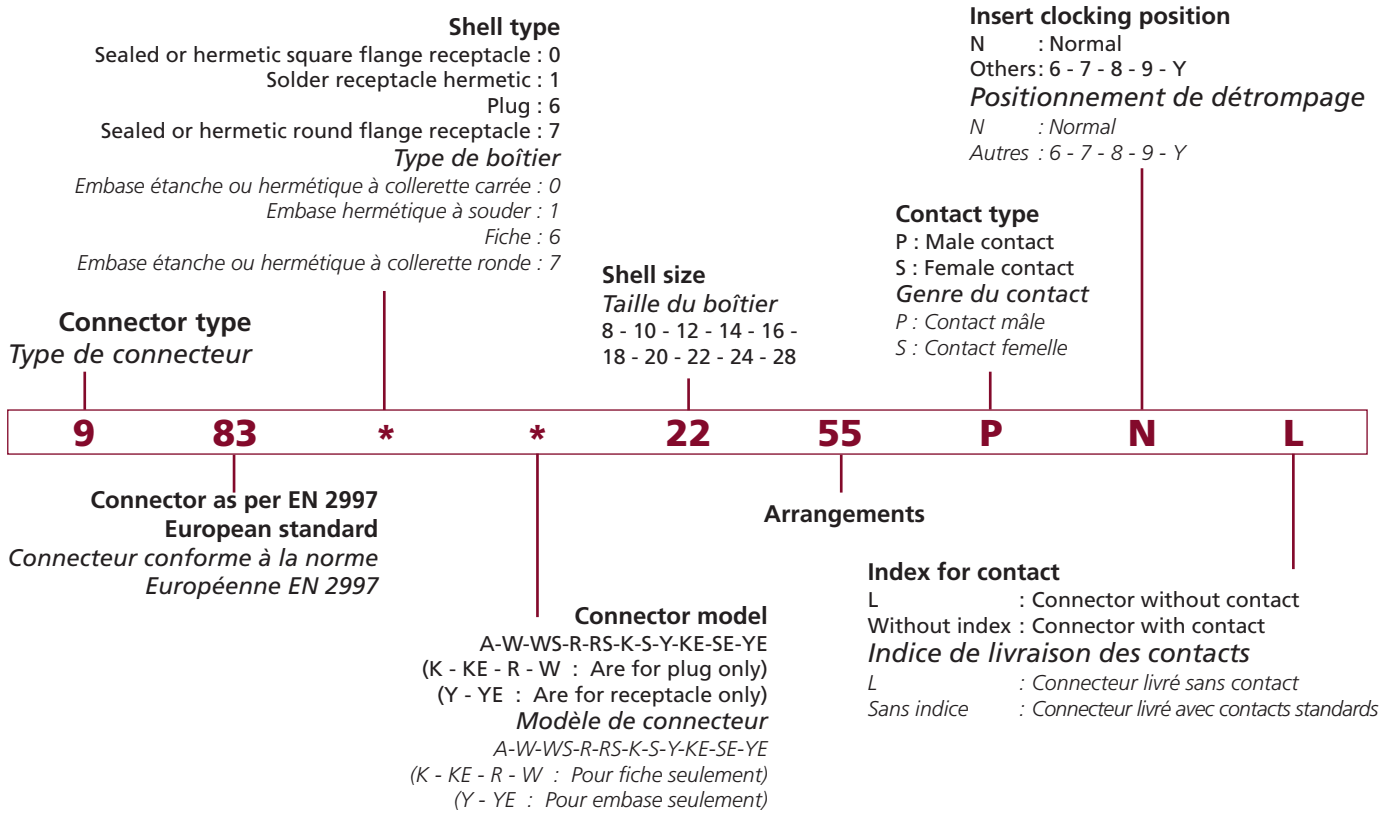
Shell type
Sealed or hermetic square flange receptacle : 0
Solder receptacle hermetic : 1
Plug : 6
Sealed or hermetic round flange receptacle : 7
*Type de boîtier*
*Embase étanche ou hermétique à collerette carrée : 0*
*Embase hermétique à souder : 1*
*Fiche : 6*
*Embase étanche ou hermétique à collerette ronde : 7*

Insert clocking position
N : Normal
Others: 6 - 7 - 8 - 9 - Y
*Positionnement de détrompage*
*N : Normal*
*Autres : 6 - 7 - 8 - 9 - Y*

Contact type
P : Male contact
S : Female contact
*Genre du contact*
*P : Contact mâle*
*S : Contact femelle*

Shell size
*Taille du boîtier*
8 - 10 - 12 - 14 - 16 - 18 - 20 - 22 - 24 - 28

Connector type
*Type de connecteur*

| 9 | 83 | * | * | 22 | 55 | P | N | L |
|---|---|---|---|---|---|---|---|---|

Connector as per EN 2997
European standard
*Connecteur conforme à la norme Européenne EN 2997*

Arrangements

Index for contact
L : Connector without contact
Without index : Connector with contact
*Indice de livraison des contacts*
*L : Connecteur livré sans contact*
*Sans indice : Connecteur livré avec contacts standards*

Connector model
A-W-WS-R-RS-K-S-Y-KE-SE-YE
(K - KE - R - W : Are for plug only)
(Y - YE : Are for receptacle only)
*Modèle de connecteur*
*A-W-WS-R-RS-K-S-Y-KE-SE-YE*
*(K - KE - R - W : Pour fiche seulement)*
*(Y - YE : Pour embase seulement)*